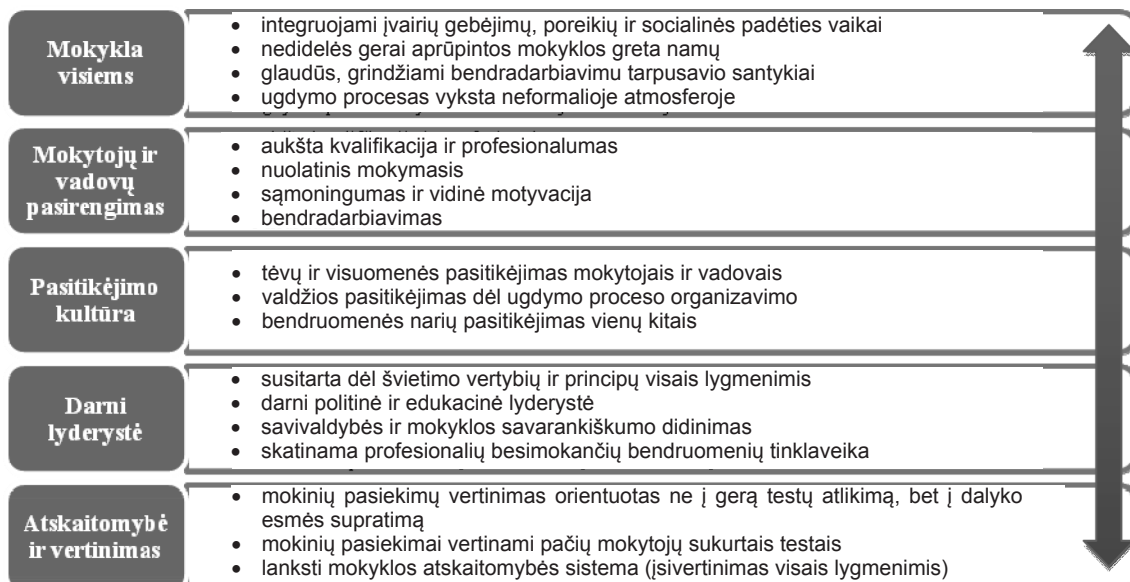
Mokykla visiems

- integruojami įvairių gebėjimų, poreikių ir socialinės padėties vaikai
- nedidelės gerai aprūpintos mokyklos greta namų
- glaudūs, grindžiami bendradarbiavimu tarpusavio santykiai
- ugdymo procesas vyksta neformalioje atmosferoje

Mokytojų ir vadovų pasirengimas

- aukšta kvalifikacija ir profesionalumas
- nuolatinis mokymasis
- sąmoningumas ir vidinė motyvacija
- bendradarbiavimas

Pasitikėjimo kultūra

- tėvų ir visuomenės pasitikėjimas mokytojais ir vadovais
- valdžios pasitikėjimas dėl ugdymo proceso organizavimo
- bendruomenės narių pasitikėjimas vienų kitais

Darni lyderystė

- susitarta dėl švietimo vertybių ir principų visais lygmenimis
- darni politinė ir edukacinė lyderystė
- savivaldybės ir mokyklos savarankiškumo didinimas
- skatinama profesionalių besimokančių bendruomenių tinklaveika

Atskaitomybė ir vertinimas

- mokinių pasiekimų vertinimas orientuotas ne į gerą testų atlikimą, bet į dalyko esmės supratimą
- mokinių pasiekimai vertinami pačių mokytojų sukurtais testais
- lanksti mokyklos atskaitomybės sistema (įsivertinimas visais lygmenimis)